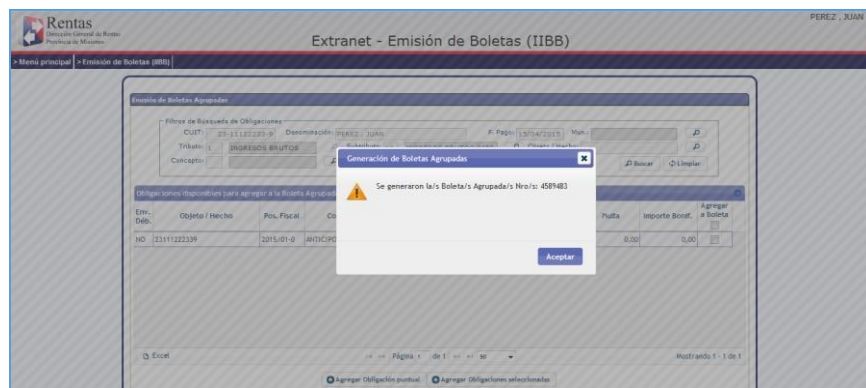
Rentas
Dirección General de Rentas
Provincia de Misiones

Extranet - Emisión de Boletas (IIBB)

PEREZ , JUAN

> Menú principal > Emisión de Boletas (IIBB)

Emisión de Boletas Agrupadas

Filtros de Búsqueda de Obligaciones
CUIT: 23-11122233-9 Denominación: PEREZ , JUAN F. Pago: 15/04/2015 Mon:
Tributo: 1 INGRESOS BRUTOS Subtributo: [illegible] Objeto / Hecho: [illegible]
Concepto:
Buscar Limpiar

Obligaciones disponibles para agregar a la Boleta Agrupada

| Env. Déb. | Objeto / Hecho | Pos. Fiscal | Co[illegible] | Multa | Importe Bonif. | Agregar a Boleta |
|---|---|---|---|---|---|---|
| NO | 23111222339 | 2015/01-0 | ANTICIP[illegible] | 0,00 | 0,00 | |

Generación de Boletas Agrupadas
Se generaron la/s Boleta/s Agrupada/s Nro/s: 4589483
Aceptar

Excel
Página 1 de 1 50
Mostrando 1 - 1 de 1

Agregar Obligación puntual Agregar Obligaciones seleccionadas